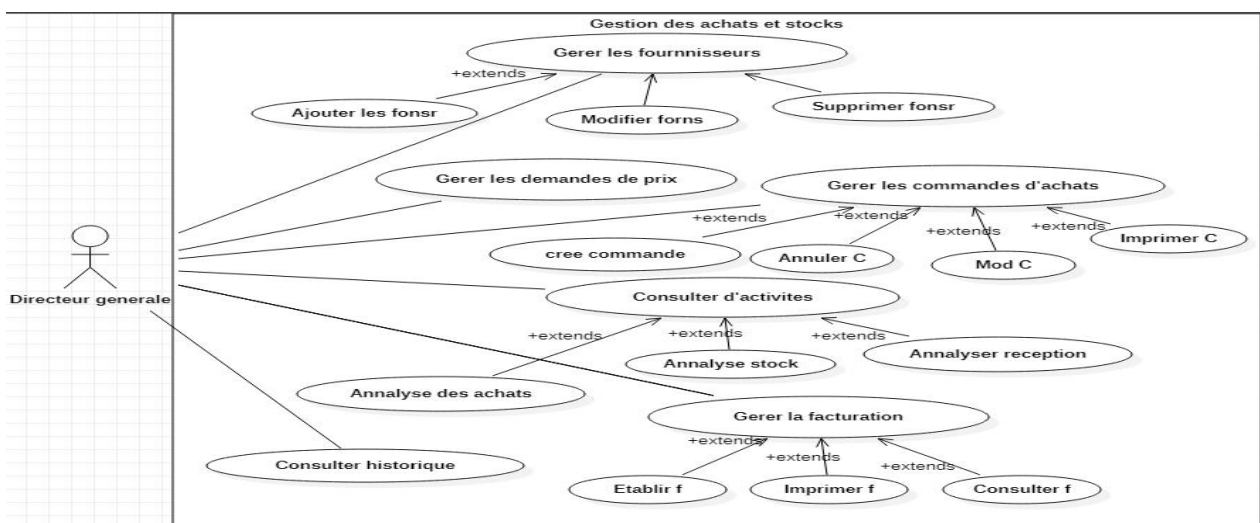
Gestion des achats et stocks

Gerer les fournnisseurs

+extends

Ajouter les fonsr

Modifier forns

Supprimer fonsr

Gerer les demandes de prix

Gerer les commandes d'achats

+extends

+extends

+extends

+extends

cree commande

Annuler C

Mod C

Imprimer C

Directeur generale

Consulter d'activites

+extends

+extends

+extends

Annalyse stock

Annalyser reception

Annalyse des achats

Gerer la facturation

+extends

+extends

+extends

Consulter historique

Etablir f

Imprimer f

Consulter f